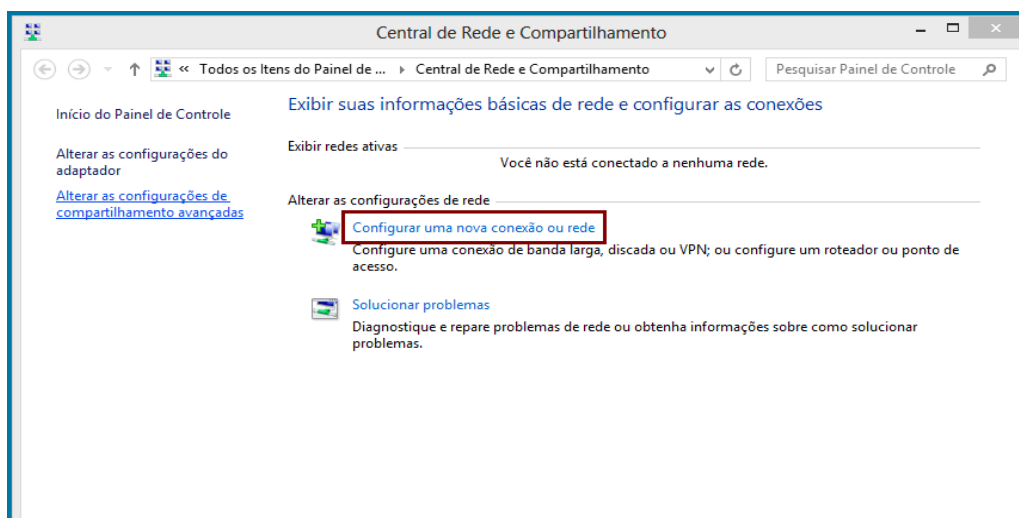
Central de Rede e Compartilhamento

« Todos os Itens do Painel de ... ▸ Central de Rede e Compartilhamento

Pesquisar Painel de Controle

Início do Painel de Controle

Alterar as configurações do adaptador

Alterar as configurações de compartilhamento avançadas

Exibir suas informações básicas de rede e configurar as conexões

Exibir redes ativas

Você não está conectado a nenhuma rede.

Alterar as configurações de rede

Configurar uma nova conexão ou rede

Configure uma conexão de banda larga, discada ou VPN; ou configure um roteador ou ponto de acesso.

Solucionar problemas

Diagnostique e repare problemas de rede ou obtenha informações sobre como solucionar problemas.